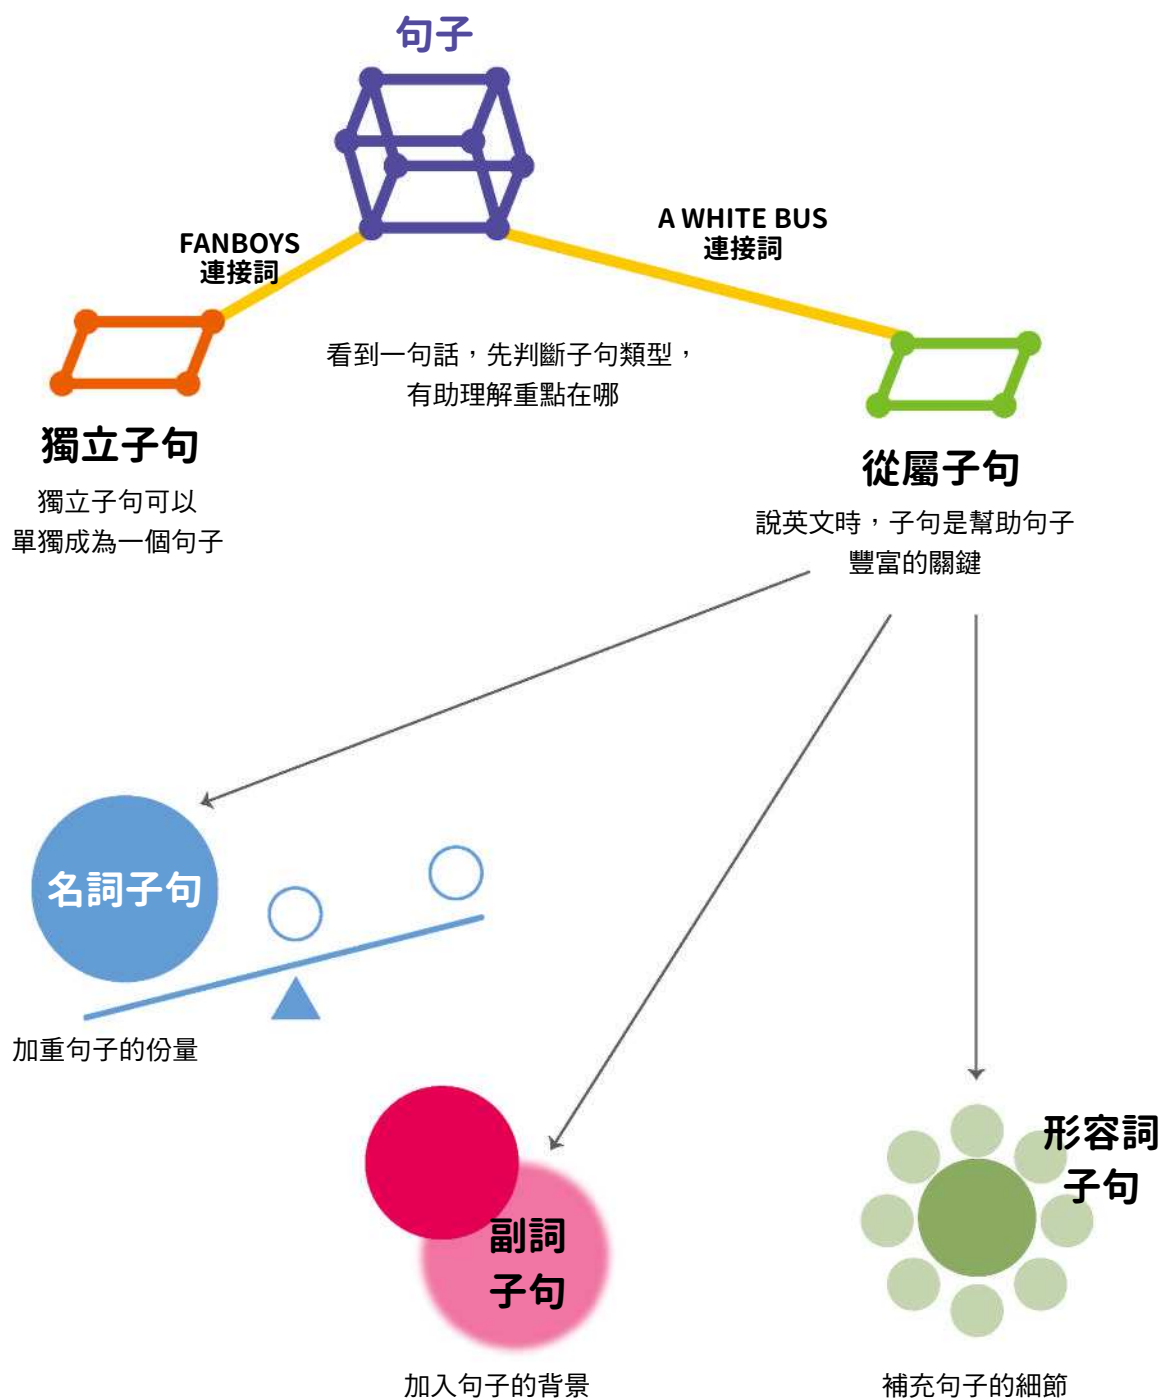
句子

FANBOYS
連接詞

A WHITE BUS
連接詞

看到一句話，先判斷子句類型，有助理解重點在哪

獨立子句

獨立子句可以單獨成為一個句子

從屬子句

說英文時，子句是幫助句子豐富的關鍵

名詞子句

加重句子的份量

副詞子句

加入句子的背景

形容詞子句

補充句子的細節